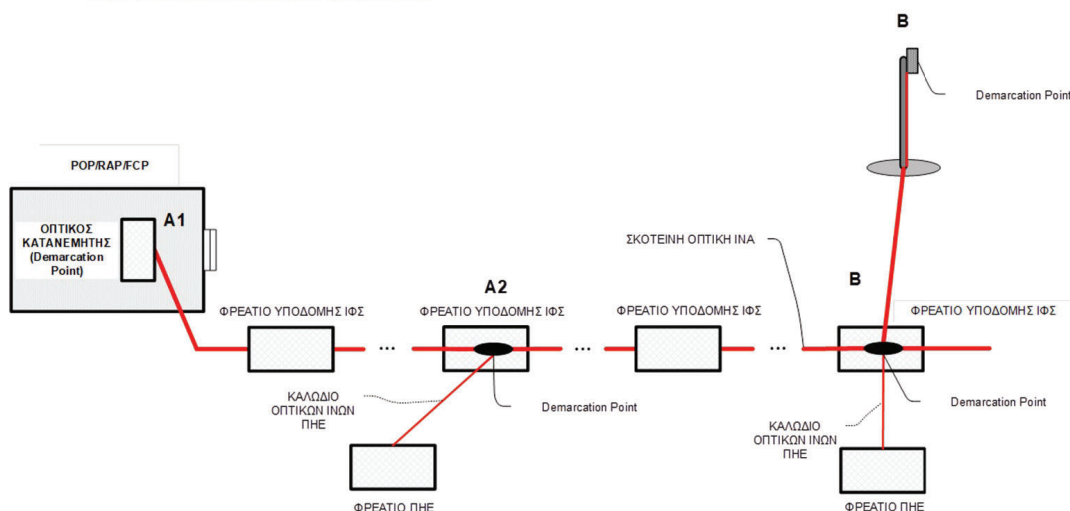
B

Demarcation Point

POP/RAP/FCP

ΟΠΤΙΚΟΣ ΚΑΤΑΝΕΜΗΤΗΣ (Demarcation Point)

A1

ΣΚΟΤΕΙΝΗ ΟΠΤΙΚΗ ΙΝΑ

B

ΦΡΕΑΤΙΟ ΥΠΟΔΟΜΗΣ ΙΦΣ

A2

ΦΡΕΑΤΙΟ ΥΠΟΔΟΜΗΣ ΙΦΣ

ΦΡΕΑΤΙΟ ΥΠΟΔΟΜΗΣ ΙΦΣ

ΦΡΕΑΤΙΟ ΥΠΟΔΟΜΗΣ ΙΦΣ

...

...

...

ΚΑΛΩΔΙΟ ΟΠΤΙΚΩΝ ΙΝΩΝ ΠΗΕ

Demarcation Point

Demarcation Point

ΚΑΛΩΔΙΟ ΟΠΤΙΚΩΝ ΙΝΩΝ ΠΗΕ

ΦΡΕΑΤΙΟ ΠΗΕ

ΦΡΕΑΤΙΟ ΠΗΕ